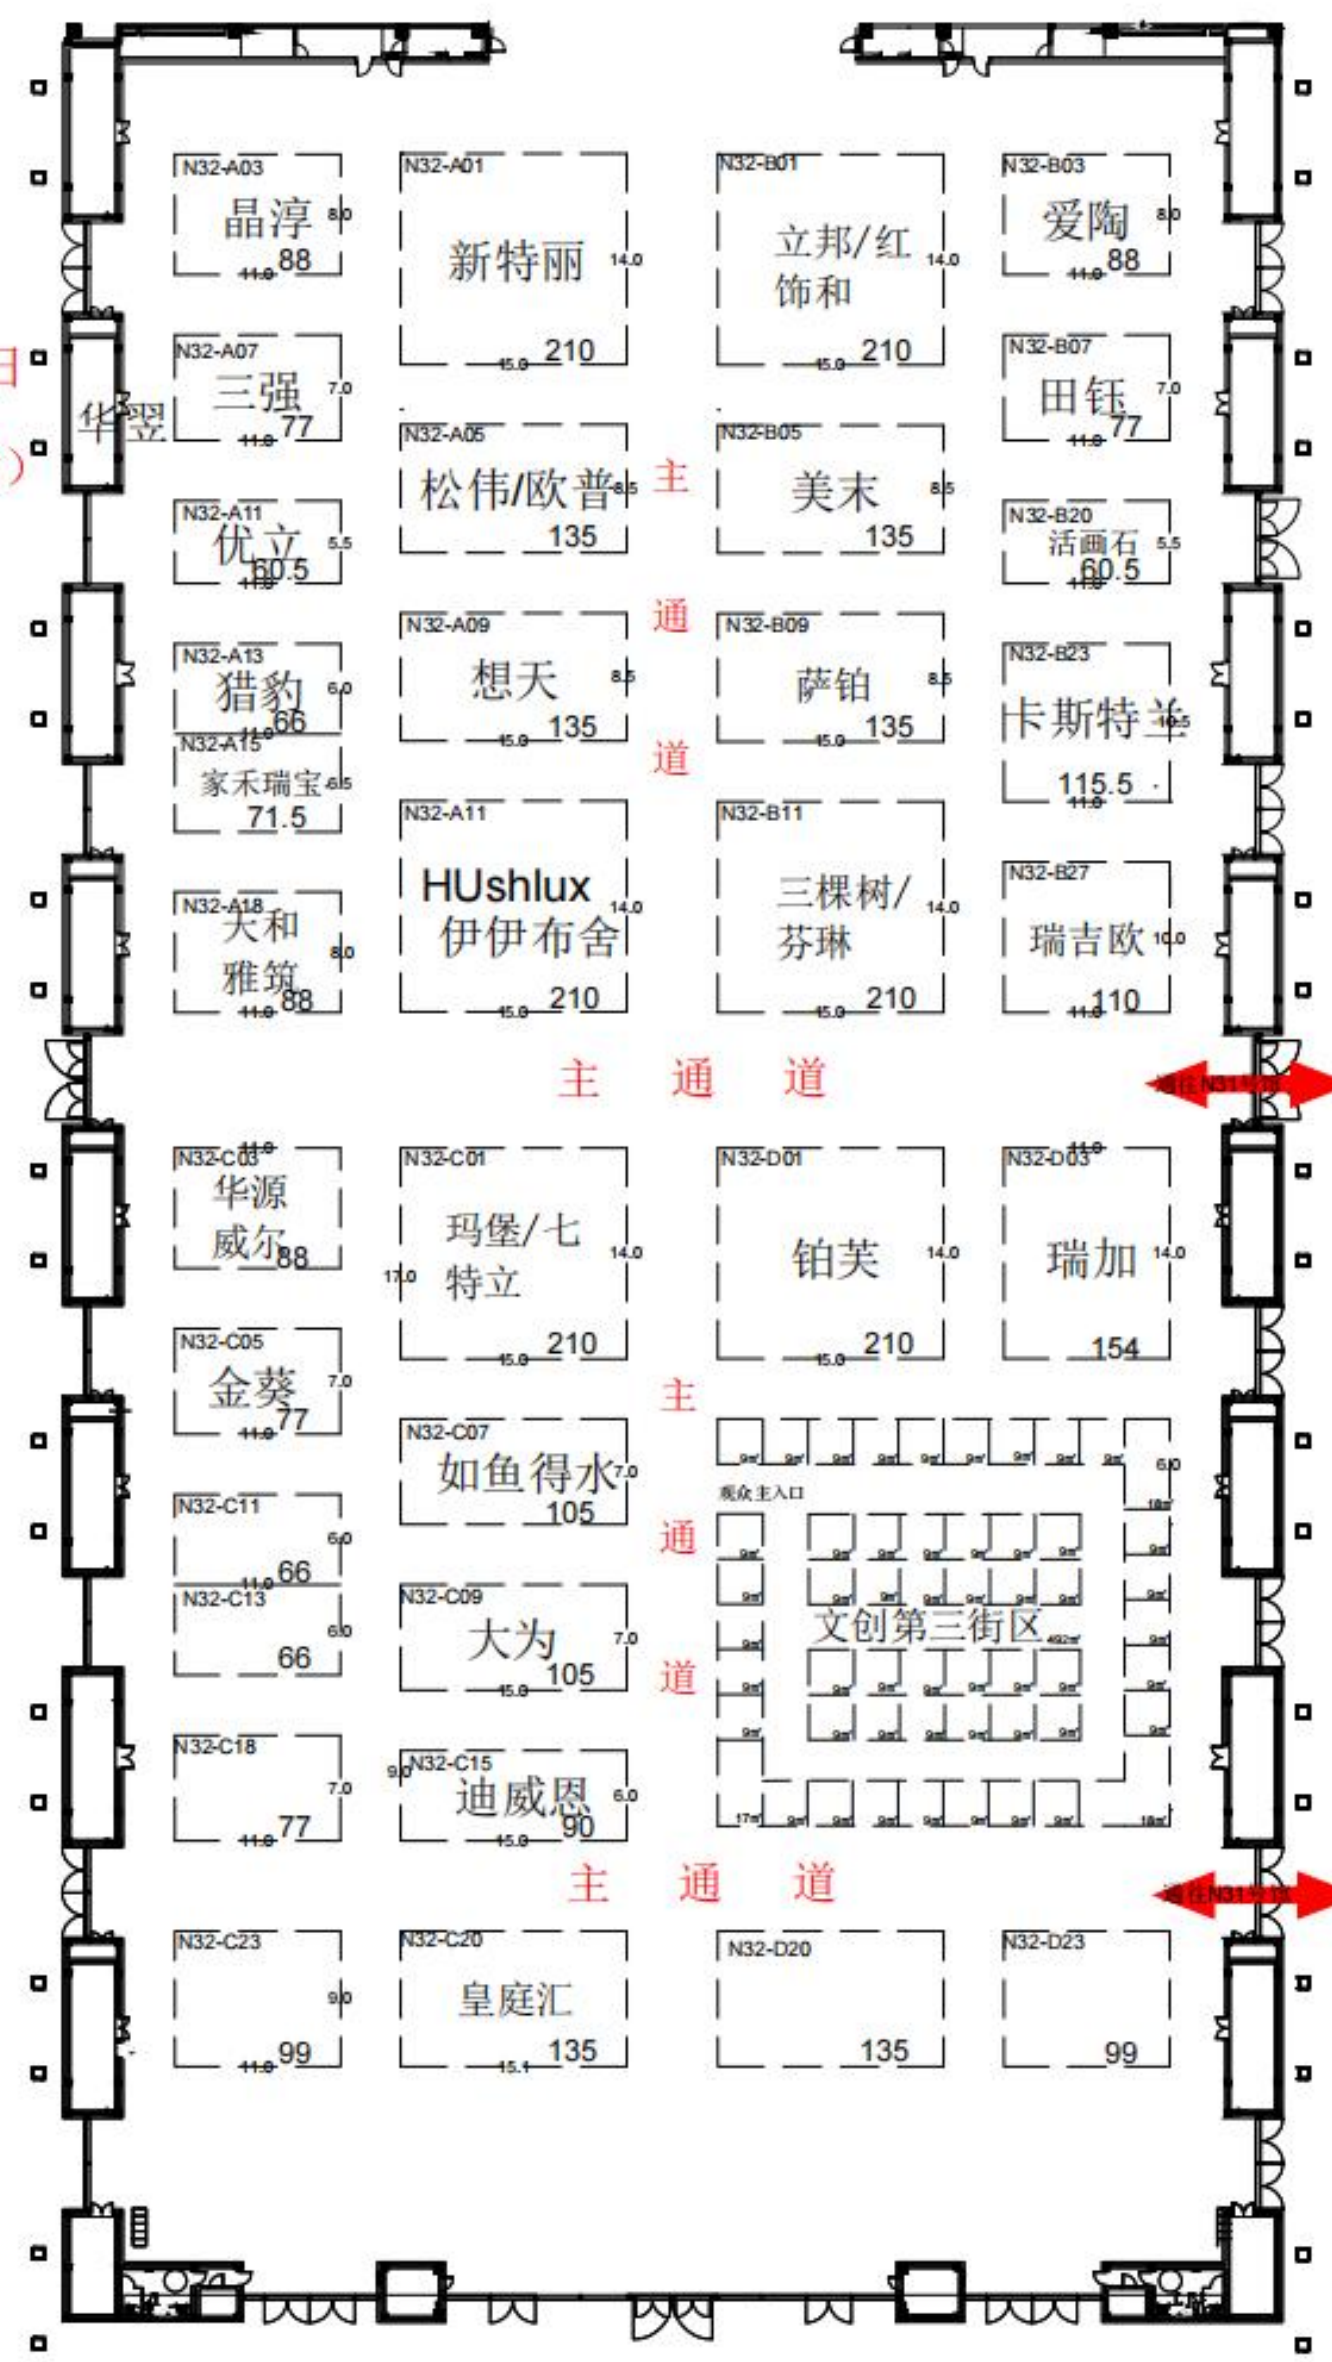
N32-A03
晶淳
8.0
11.0 88

N32-A01
新特丽
14.0
15.0 210

N32-B01
立邦/红饰和
14.0
15.0 210

N32-B03
爱陶
8.0
11.0 88

N32-A07
三强
7.0
11.0 77

华翌

N32-A05
松伟/欧普
8.5
135

主

N32-B05
美末
8.5
135

N32-B07
田钰
7.0
11.0 77

N32-A11
优立
5.5
11.0 60.5

N32-B20
活画石
5.5
11.0 60.5

通

N32-A13
猎豹
6.0
11.0 66

N32-A09
想天
8.5
15.0 135

N32-B09
萨铂
8.5
15.0 135

N32-B23
卡斯特兰
10.5
11.0 115.5

N32-A15
家禾瑞宝
6.5
71.5

道

N32-A11
HUshlux
伊伊布舍
14.0
15.0 210

N32-B11
三棵树/芬琳
14.0
15.0 210

N32-A18
大和雅筑
8.0
11.0 88

N32-B27
瑞吉欧
10.0
11.0 110

主 通 道

通往N31号馆

N32-C03
11.0
华源威尔
88

N32-C01
玛堡/七特立
17.0
14.0
15.0 210

N32-D01
铂芙
14.0
15.0 210

N32-D03
11.0
瑞加
14.0
154

N32-C05
金葵
7.0
11.0 77

主

N32-C07
如鱼得水
7.0
105

观众主入口

通

N32-C11
6.0
11.0 66

N32-C13
6.0
66

N32-C09
大为
7.0
15.0 105

文创第三街区
492㎡

道

N32-C18
7.0
11.0 77

N32-C15
9.0
迪威恩
6.0
15.0 90

主 通 道

通往N31号馆

N32-C23
9.0
11.0 99

N32-C20
皇庭汇
15.1 135

N32-D20
135

N32-D23
99